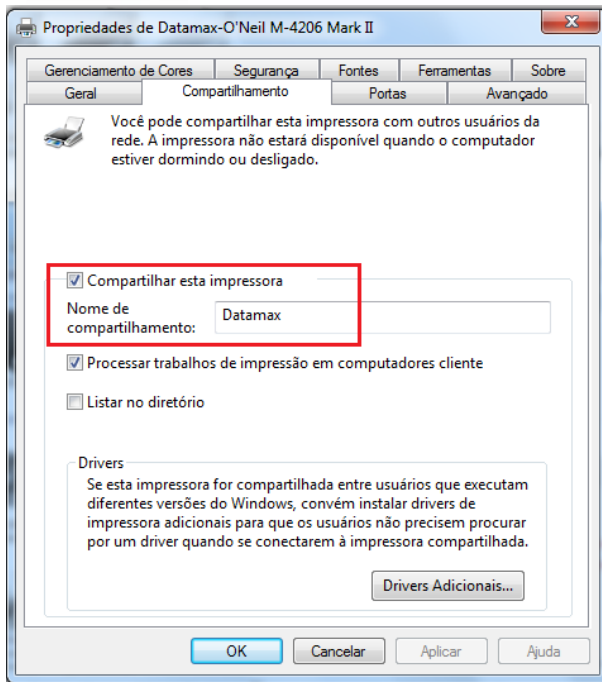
Propriedades de Datamax-O'Neil M-4206 Mark II

Gerenciamento de Cores | Segurança | Fontes | Ferramentas | Sobre
Geral | Compartilhamento | Portas | Avançado

Você pode compartilhar esta impressora com outros usuários da rede. A impressora não estará disponível quando o computador estiver dormindo ou desligado.

☑ Compartilhar esta impressora

Nome de compartilhamento: Datamax

☑ Processar trabalhos de impressão em computadores cliente

☐ Listar no diretório

Drivers

Se esta impressora for compartilhada entre usuários que executam diferentes versões do Windows, convém instalar drivers de impressora adicionais para que os usuários não precisem procurar por um driver quando se conectarem à impressora compartilhada.

Drivers Adicionais...

OK | Cancelar | Aplicar | Ajuda